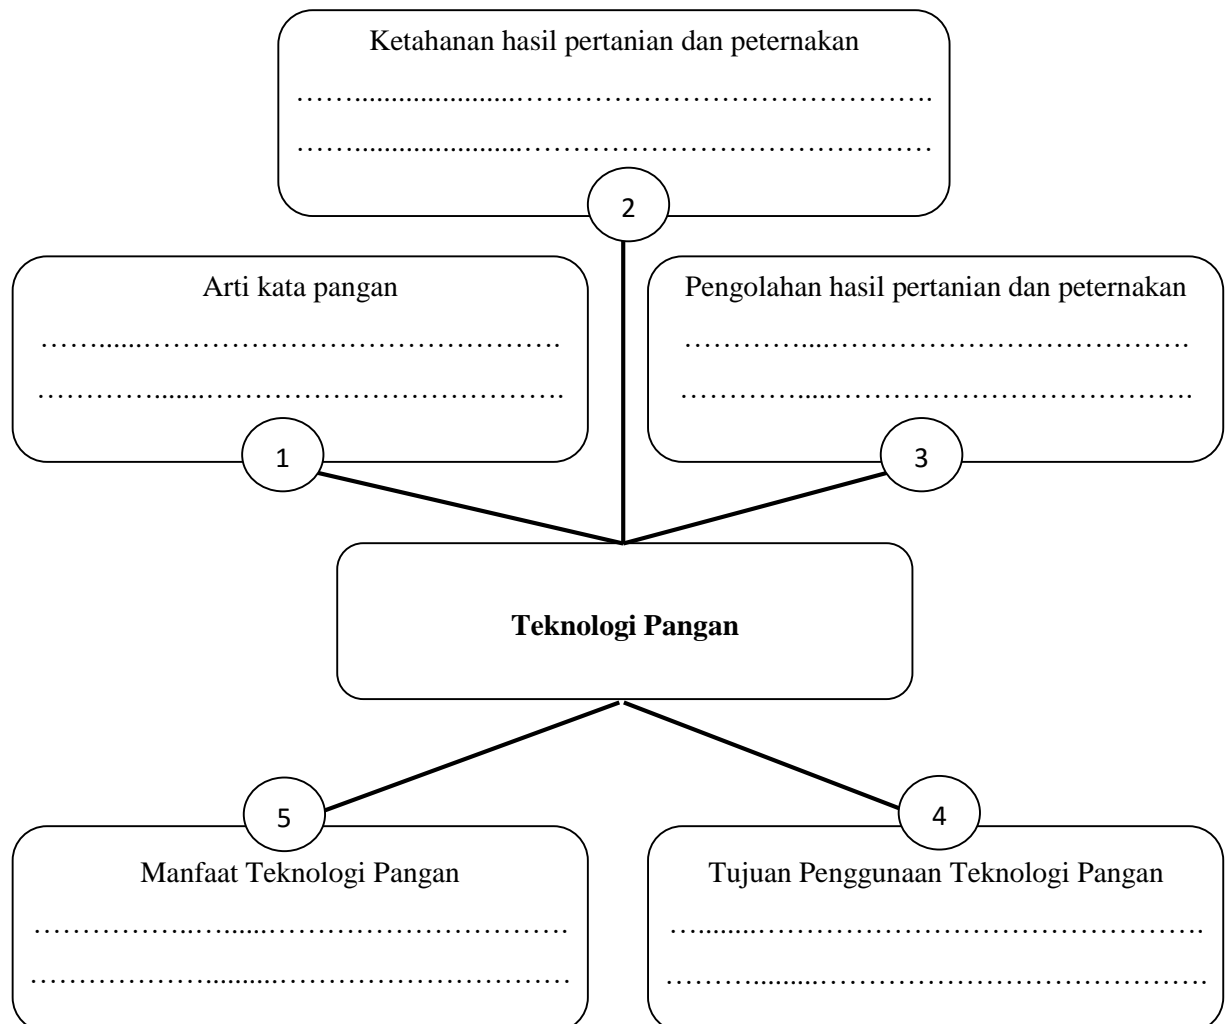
Ketahanan hasil pertanian dan peternakan

……………………………………………………………

……………………………………………………………

2

Arti kata pangan

……………………………………………………

……………………………………………………

1

Pengolahan hasil pertanian dan peternakan

……………………………………………………

……………………………………………………

3

Teknologi Pangan

5

Manfaat Teknologi Pangan

……………………………………………………

……………………………………………………

4

Tujuan Penggunaan Teknologi Pangan

……………………………………………………

……………………………………………………